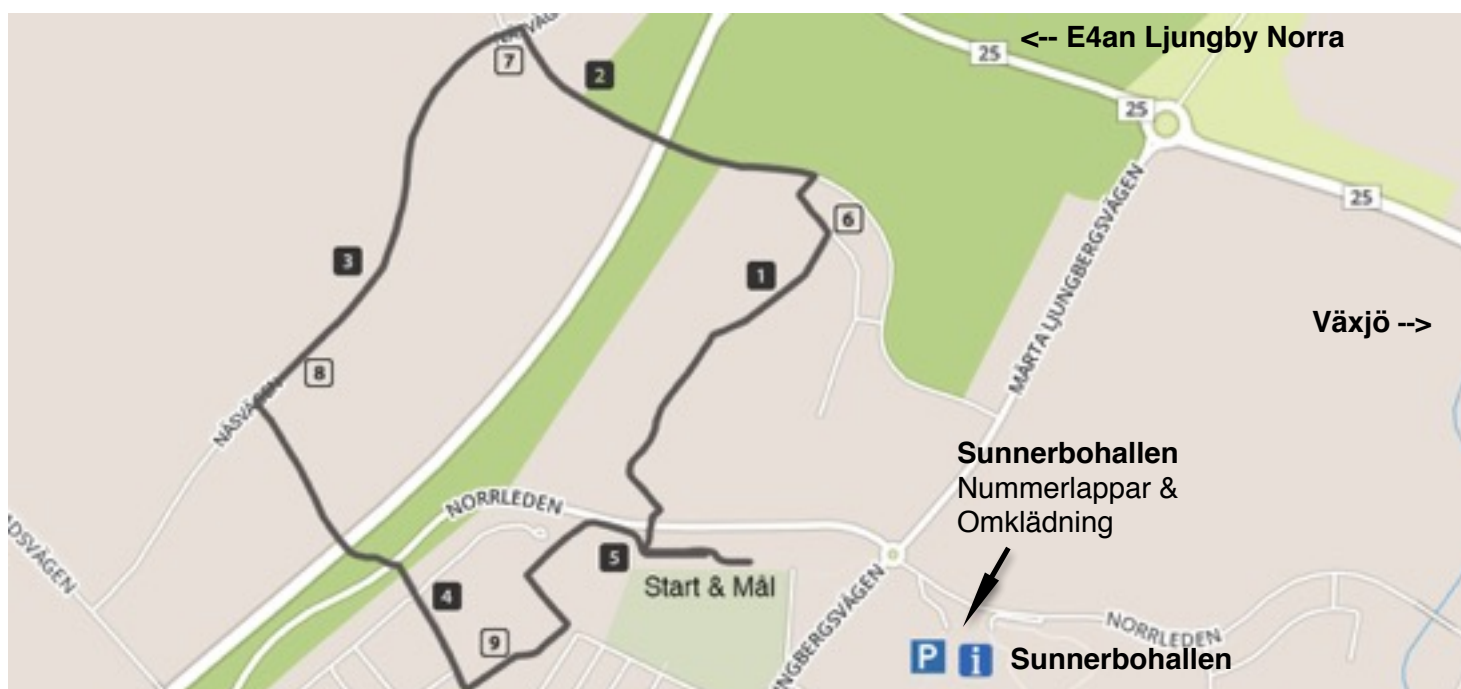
<-- E4an Ljungby Norra

25

25

25

7

2

6

3

1

Växjö -->

8

NÄSVÄGEN

MÄRTA LJUNGBERGSVÄGEN

Sunnerbohallen
Nummerlappar & Omklädning

NORRLEDEN

5

Start & Mål

4

9

NORRLEDEN

P i Sunnerbohallen